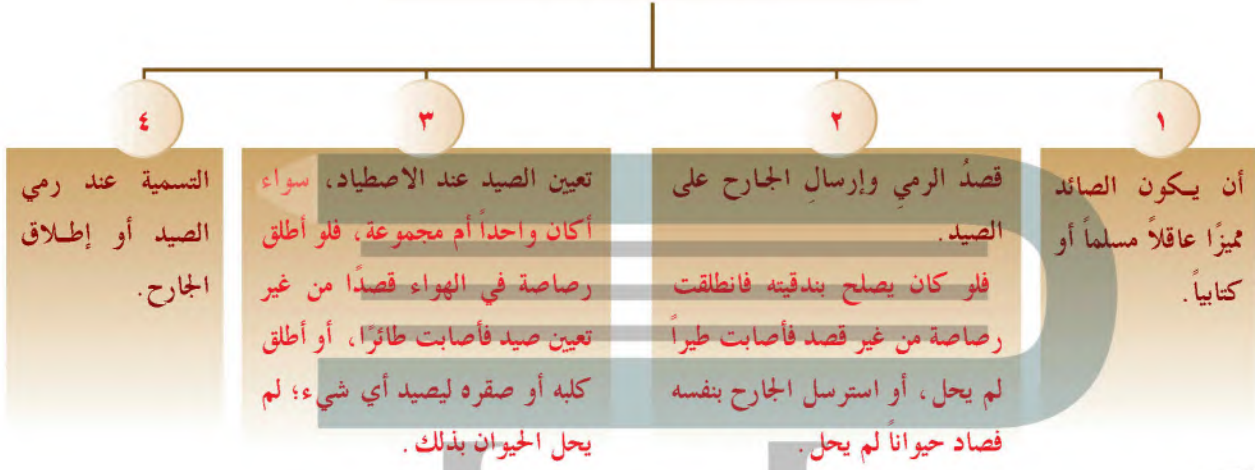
١

أن يكون الصائد مميزًا عاقلاً مسلماً أو كتابياً.

٢

قصدُ الرميِ وإرسالِ الجارح على الصيد.

فلو كان يصلح بندقيته فانطلقت رصاصة من غير قصد فأصابت طيراً لم يحل، أو استرسل الجارح بنفسه فصاد حيواناً لم يحل.

٣

تعيين الصيد عند الاصطياد، سواء أكان واحداً أم مجموعة، فلو أطلق رصاصة في الهواء قصدًا من غير تعيين صيد فأصابت طائرًا، أو أطلق كلبه أو صقره ليصيد أي شيء؛ لم يحل الحيوان بذلك.

٤

التسمية عند رمي الصيد أو إطلاق الجارح.